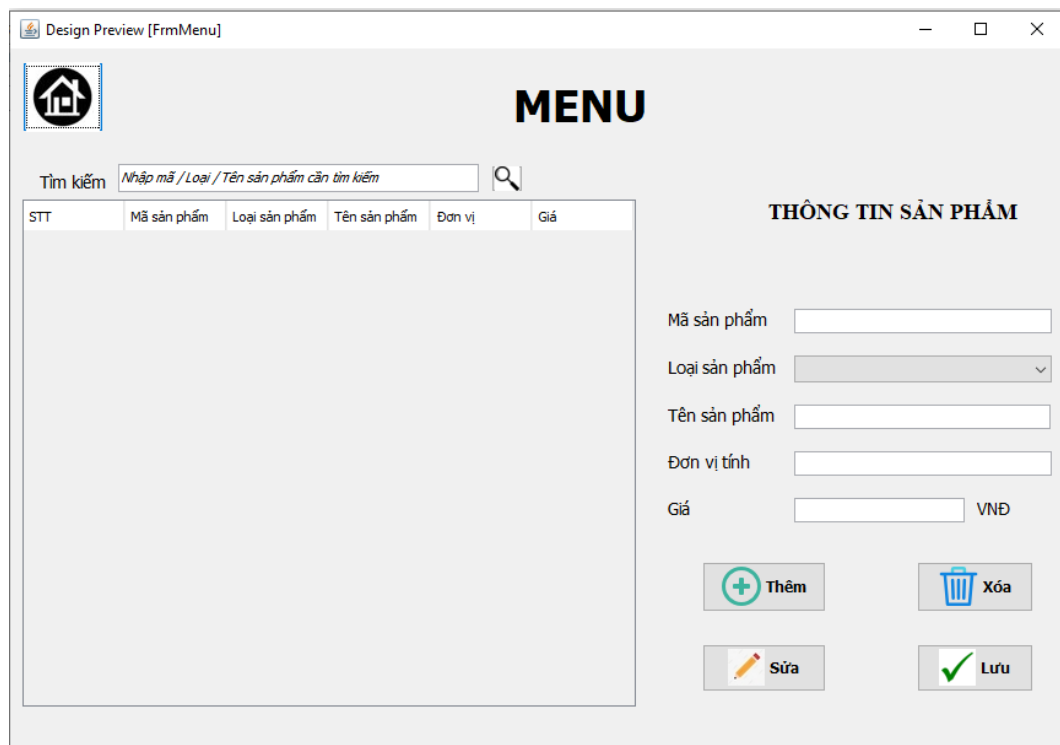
Design Preview [FrmMenu]

MENU

Tìm kiếm Nhập mã / Loại / Tên sản phẩm cần tìm kiếm

| STT | Mã sản phẩm | Loại sản phẩm | Tên sản phẩm | Đơn vị | Giá |
|---|---|---|---|---|---|

THÔNG TIN SẢN PHẨM

Mã sản phẩm

Loại sản phẩm

Tên sản phẩm

Đơn vị tính

Giá VNĐ

Thêm

Xóa

Sửa

Lưu